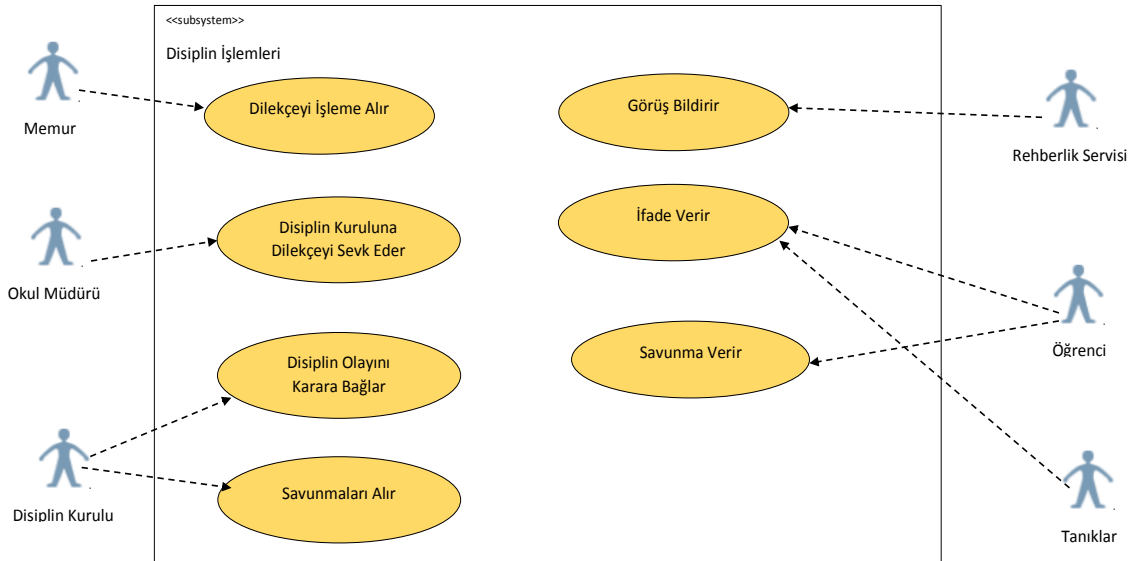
<<subsystem>>

Disiplin İşlemleri

Memur

Dilekçeyi İşleme Alır

Görüş Bildirir

Rehberlik Servisi

Okul Müdürü

Disiplin Kuruluna Dilekçeyi Sevk Eder

İfade Verir

Öğrenci

Savunma Verir

Disiplin Olayını Karara Bağlar

Disiplin Kurulu

Savunmaları Alır

Tanıklar